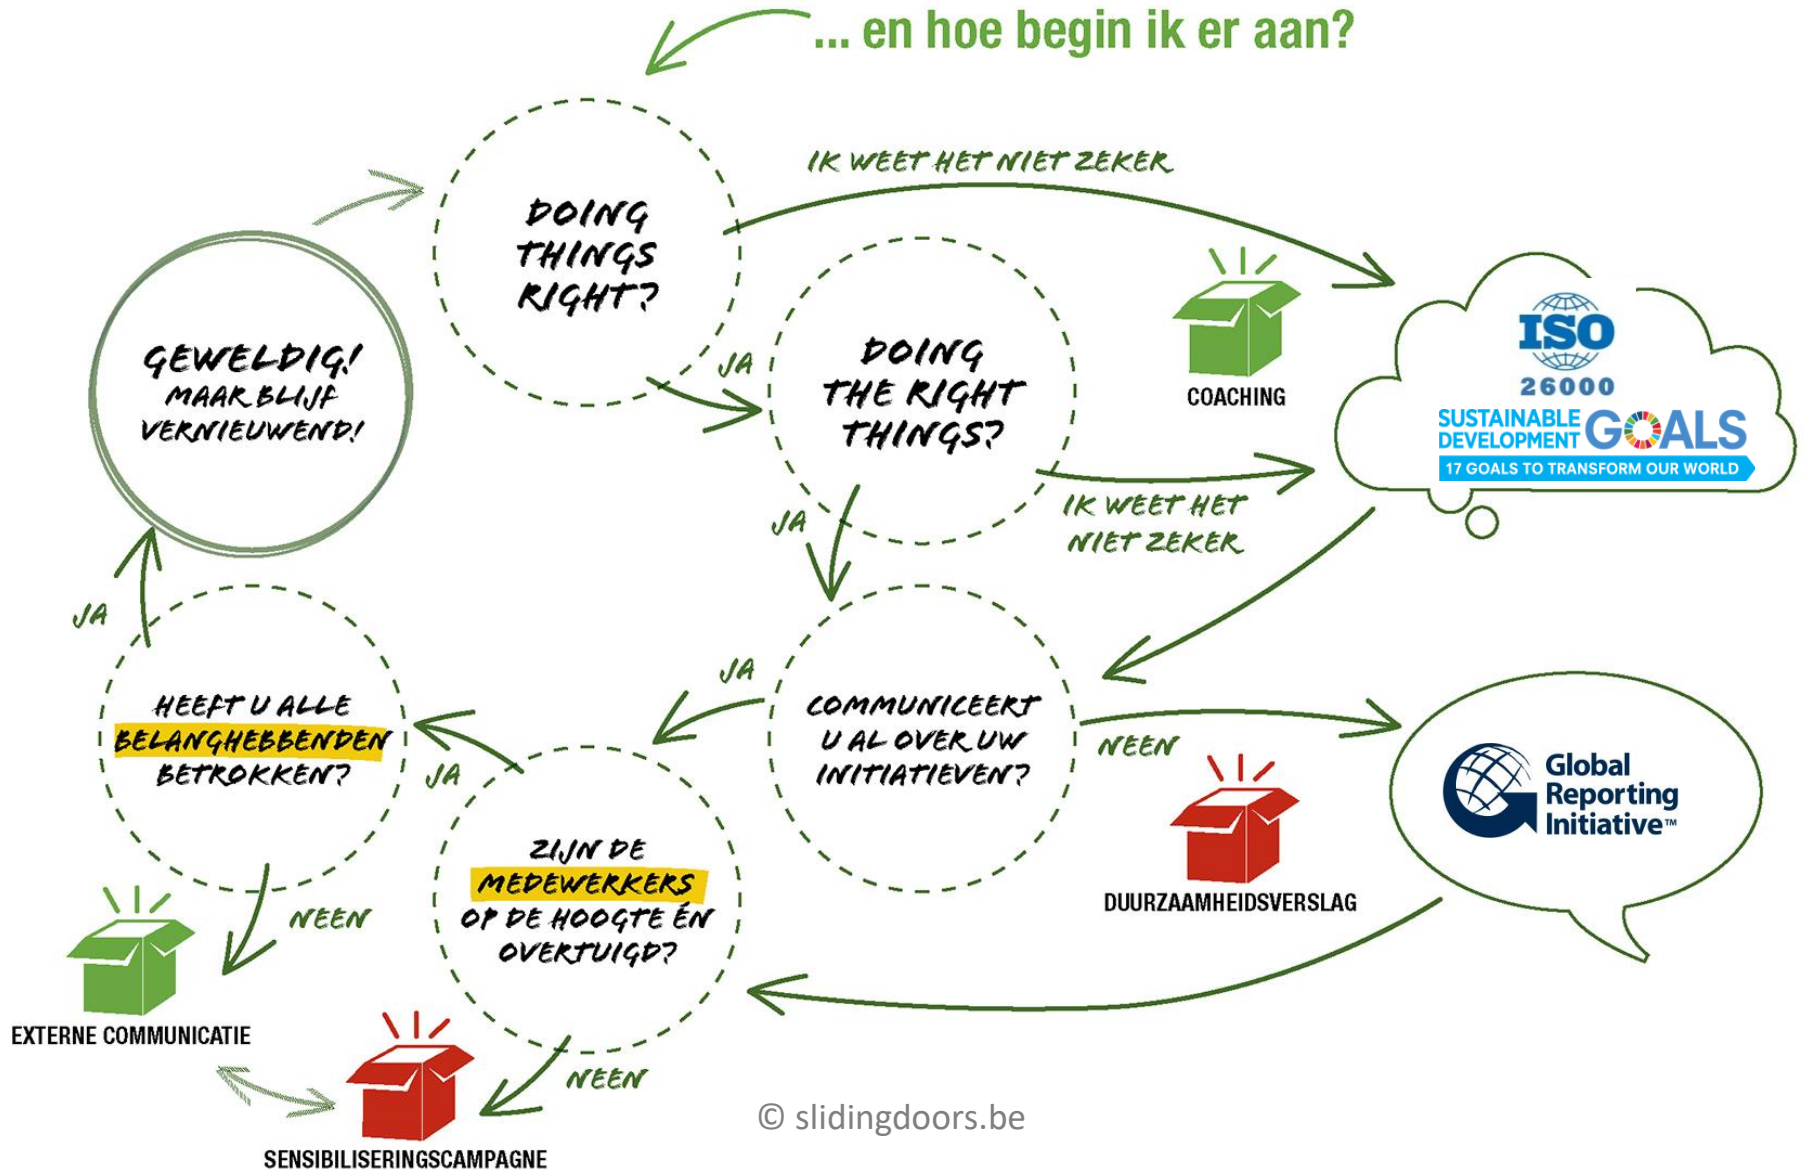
... en hoe begin ik er aan?

DOING THINGS RIGHT?

IK WEET HET NIET ZEKER

GEWELDIG! MAAR BLIJF VERNIEUWEND!

JA

DOING THE RIGHT THINGS?

COACHING

ISO 26000

SUSTAINABLE DEVELOPMENT GOALS

17 GOALS TO TRANSFORM OUR WORLD

IK WEET HET NIET ZEKER

JA

JA

JA

COMMUNICEERT U AL OVER UW INITIATIEVEN?

NEEN

HEEFT U ALLE BELANGHEBBENDEN BETROKKEN?

JA

Global Reporting Initiative™

ZIJN DE MEDEWERKERS OP DE HOOGTE ÉN OVERTUIGD?

DUURZAAMHEIDSVERSLAG

NEEN

EXTERNE COMMUNICATIE

NEEN

© slidingdoors.be

SENSIBILISERINGSCAMPAGNE